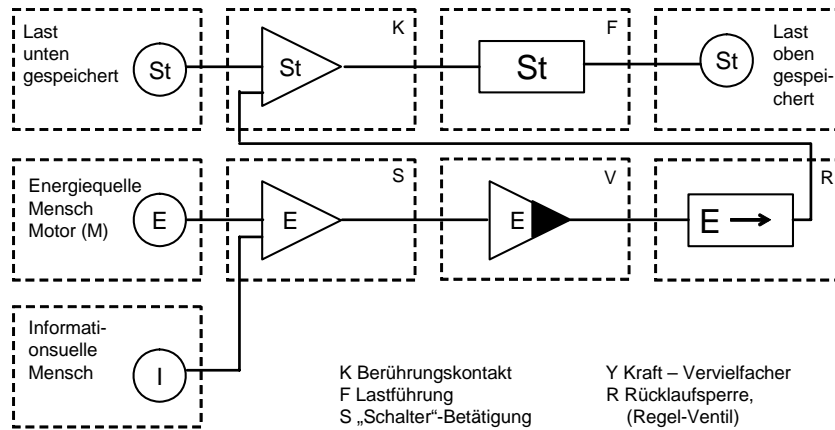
Last unten gespeichert

St

K

St

F

St

St

Last oben gespeichert

Energiequelle Mensch Motor (M)

E

S

E

V

E

R

E →

Informationsuelle Mensch

I

K Berührungskontakt
F Lastführung
S „Schalter"-Betätigung

Y Kraft – Vervielfacher
R Rücklaufsperre, (Regel-Ventil)